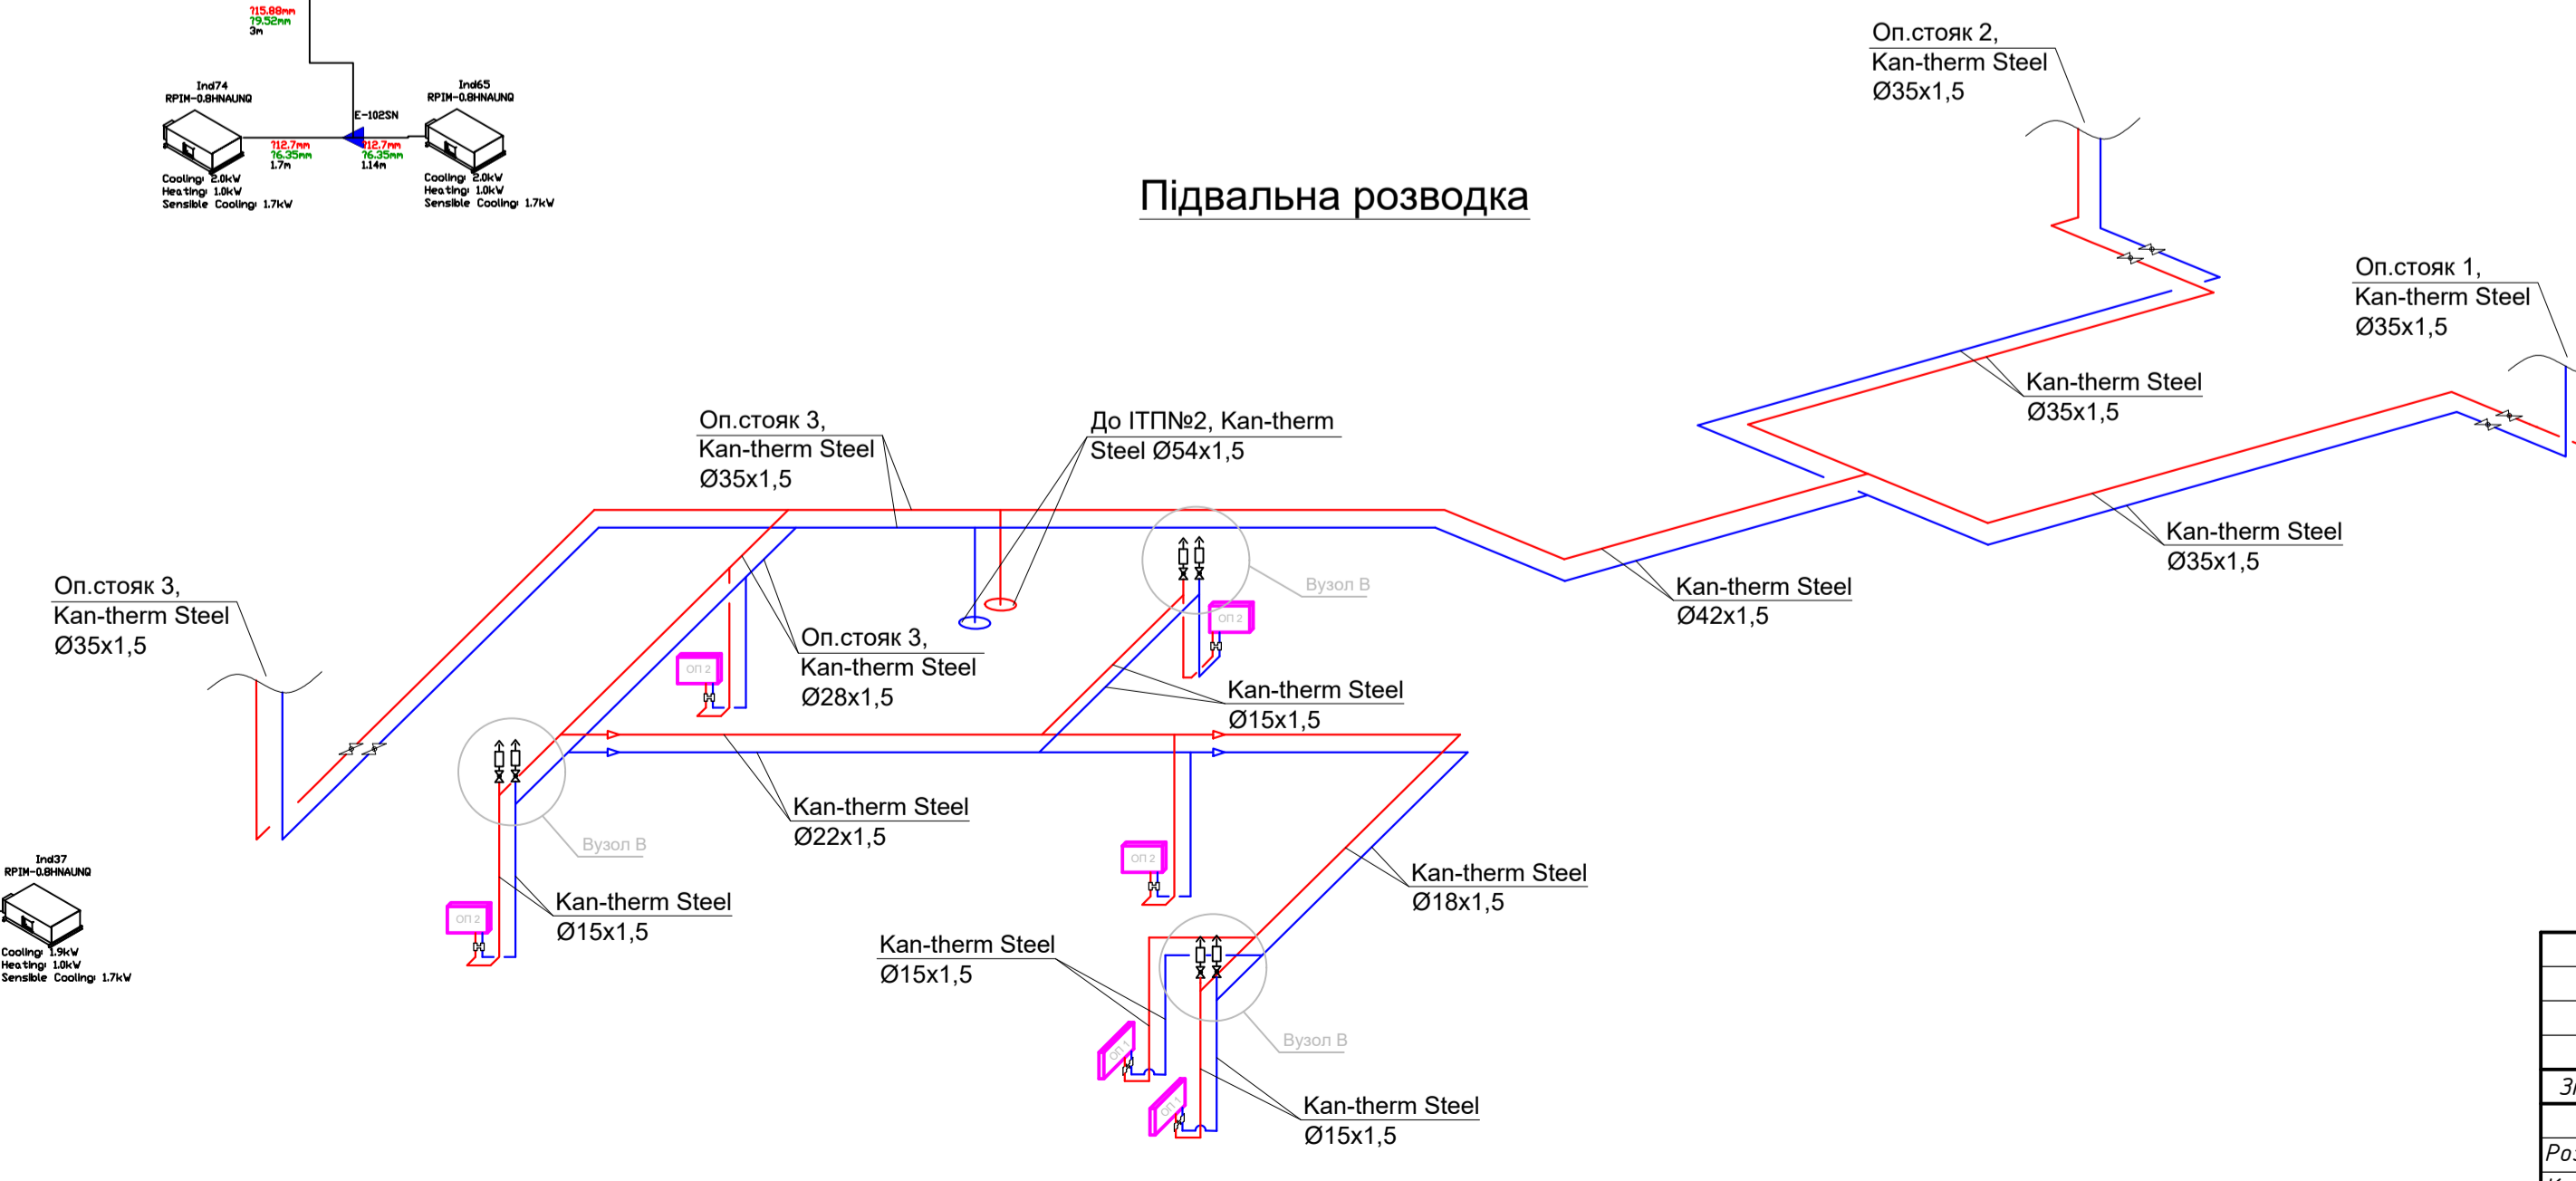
?15.88mm
?9.52mm
3m

Ind74
RPIM-0.8HNAUNQ

E-102SN

Ind65
RPIM-0.8HNAUNQ

?12.7mm
?6.35mm
1.7m

?12.7mm
?6.35mm
1.14m

Cooling: 2.0kW
Heating: 1.0kW
Sensible Cooling: 1.7kW

Cooling: 2.0kW
Heating: 1.0kW
Sensible Cooling: 1.7kW

Оп.стояк 2,
Kan-therm Steel
Ø35x1,5

Підвальна розводка

Оп.стояк 1,
Kan-therm Steel
Ø35x1,5

Kan-therm Steel
Ø35x1,5

Оп.стояк 3,
Kan-therm Steel
Ø35x1,5

До ІТП№2, Kan-therm
Steel Ø54x1,5

Kan-therm Steel
Ø35x1,5

Оп.стояк 3,
Kan-therm Steel
Ø35x1,5

Вузол В

Kan-therm Steel
Ø42x1,5

оп 2

Оп.стояк 3,
Kan-therm Steel
Ø28x1,5

оп 2

Kan-therm Steel
Ø15x1,5

Kan-therm Steel
Ø22x1,5

Вузол В

Ind37
RPIM-0.8HNAUNQ

Cooling: 1.9kW
Heating: 1.0kW
Sensible Cooling: 1.7kW

оп 2

оп 2

Kan-therm Steel
Ø18x1,5

Kan-therm Steel
Ø15x1,5

Kan-therm Steel
Ø15x1,5

Вузол В

оп 1

оп 1

Kan-therm Steel
Ø15x1,5

Зм

Роз